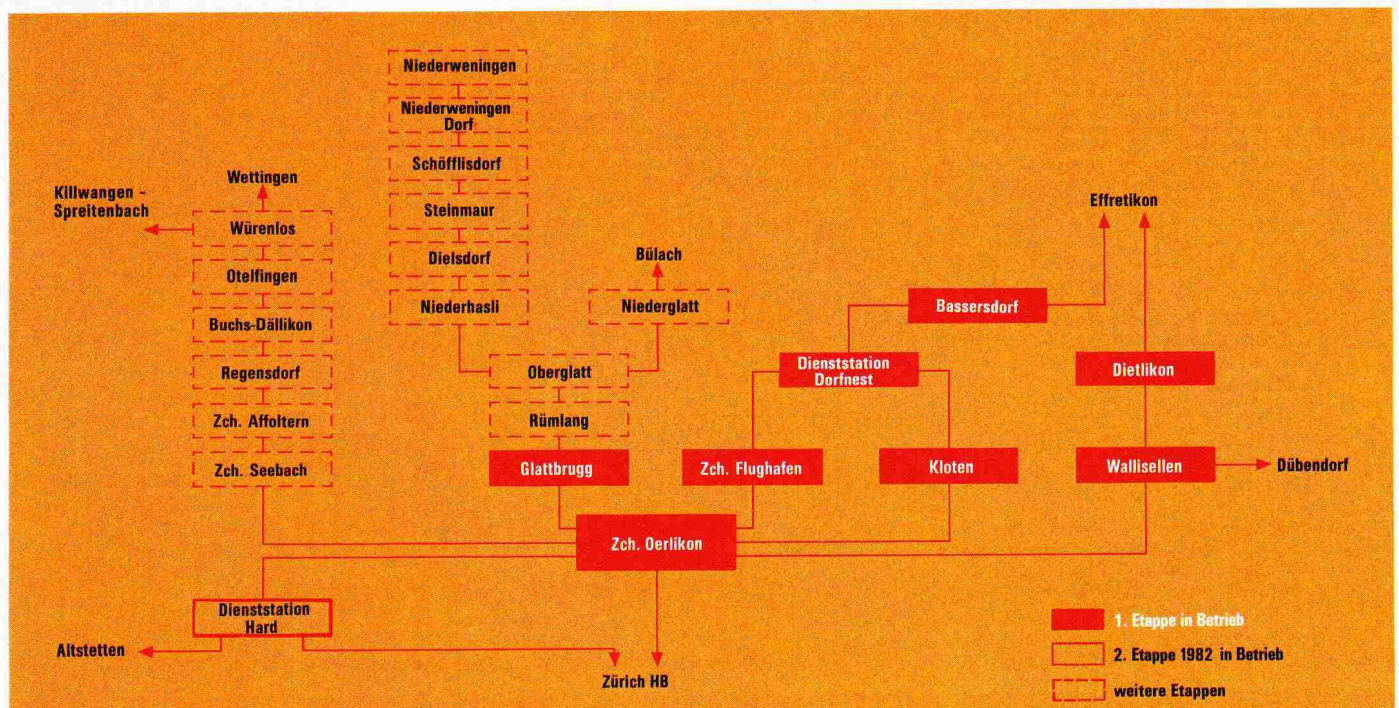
Niederweningen

Niederweningen Dorf

Schöfflisdorf

Steinmaur

Dielsdorf

Niederhasli

Killwangen - Spreitenbach

Wettingen

Würenlos

Otelfingen

Buchs-Dällikon

Regensdorf

Zch. Affoltern

Zch. Seebach

Bülach

Niederglatt

Oberglatt

Rümlang

Glattbrugg

Effretikon

Bassersdorf

Dienststation Dorfnest

Dietlikon

Zch. Flughafen

Kloten

Wallisellen

Dübendorf

Zch. Oerlikon

Dienststation Hard

Altstetten

Zürich HB

1. Etappe in Betrieb

2. Etappe 1982 in Betrieb

weitere Etappen